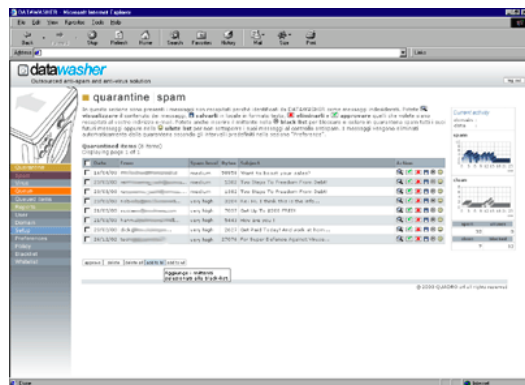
DATAWASHER - Microsoft Internet Explorer

File Edit View Favorites Tools Help

Back Forward Stop Refresh Home Search Favorites History Mail Size Print

Address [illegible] Links

datawasher
Outsourced anti-spam and anti-virus solution

quarantine spam

In questa sezione sono presenti i messaggi considerati posta identificati da DATAWASHER come messaggi indesiderati. Potete visualizzare il contenuto dei messaggi, salvarli in locale in formato testo, eliminarli o approvare quelli che volete siano recapitati al vostro indirizzo e-mail. Potete anche inserire il mittente nella black list per bloccare o inviare in quarantena spam tutti i suoi futuri messaggi oppure nella white list per non sottoporre i suoi messaggi al controllo antispam. I messaggi vengono eliminati automaticamente dalla quarantena secondo gli intervalli prestabiliti nella sezione "Preferenze".

Quarantined items (8 items)
Displaying page 1 of 1

| | Date | From | Spam level | Bytes | Subject | Action |
|---|---|---|---|---|---|---|
| | 24/03/05 | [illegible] | medium | 58858 | Want to teach your sales? | |
| | 23/03/05 | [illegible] | medium | 3360 | Two Steps To Freedom From Debt | |
| | 23/03/05 | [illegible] | medium | 3362 | Two Steps To Freedom From Debt | |
| | 23/03/05 | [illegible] | very high | 3003 | hi. hi. I think this is the info... | |
| | 23/03/05 | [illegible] | very high | 7007 | Get Up To $500 FREE | |
| | 22/03/05 | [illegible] | very high | 5441 | How are you? | |
| | 22/03/05 | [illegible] | very high | 2613 | Get Paid To Read And work at home... | |
| | 24/12/04 | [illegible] | very high | 27674 | For Super Defense Against Hackers... | |

approva | delete | black list | white list | salva

Aggiunge - mittente
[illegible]

Current activity
Spam
Clean

Quarantine
Spam
Virus
Queued items
Reports
User
Domain
Setup
Preferences
Policy
Blacklist
Whitelist

© 2005 QUADRO srl all rights reserved

Done Internet